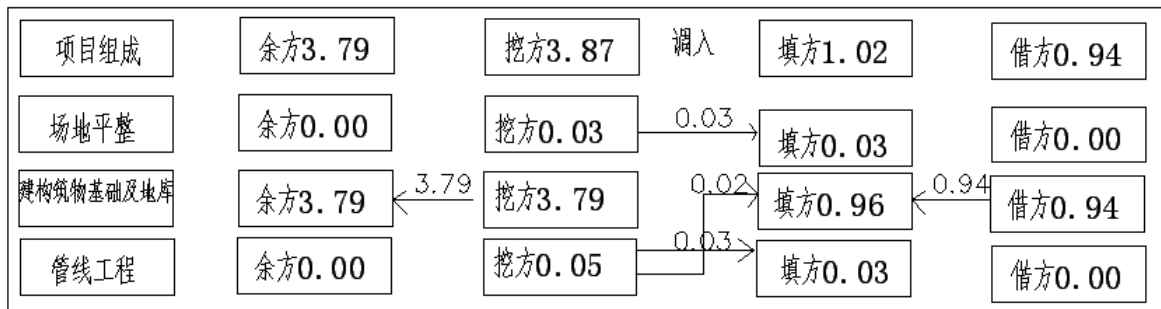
项目组成

余方3.79

挖方3.87

调入

填方1.02

借方0.94

场地平整

余方0.00

挖方0.03

0.03

填方0.03

借方0.00

建构筑物基础及地库

余方3.79

3.79

挖方3.79

0.02

填方0.96

0.94

借方0.94

管线工程

余方0.00

挖方0.05

0.03

填方0.03

借方0.00